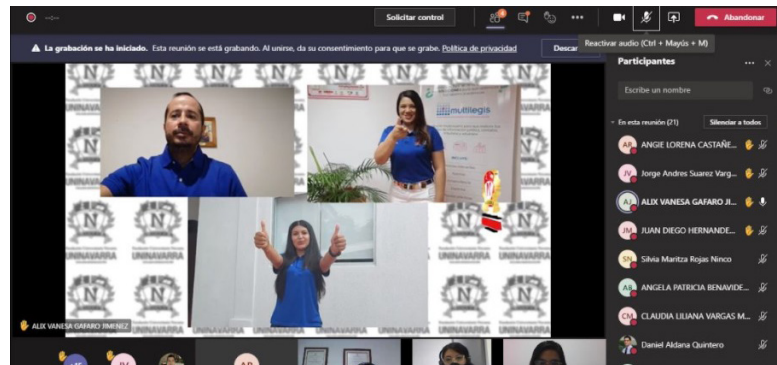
Solicitar control

Abandonar

Reactivar audio (Ctrl + Mayús + M)

La grabación se ha iniciado. Esta reunión se está grabando. Al unirse, da su consentimiento para que se grabe. Política de privacidad

Descar

Participantes

Escribe un nombre

En esta reunión (21)

Silenciar a todos

AP ANGIE LORENA CASTAÑE...

JV Jorge Andres Suarez Varg...

AJ ALIX VANESA GAFARO JI...

JM JUAN DIEGO HERNANDE...

SN Silvia Maritza Rojas Ninco

AB ANGELA PATRICIA BENAVIDE...

CM CLAUDIA LILIANA VARGAS M...

Daniel Aldana Quintero

UNINAVARRA

multilegis

ALIX VANESA GAFARO JIMENEZ